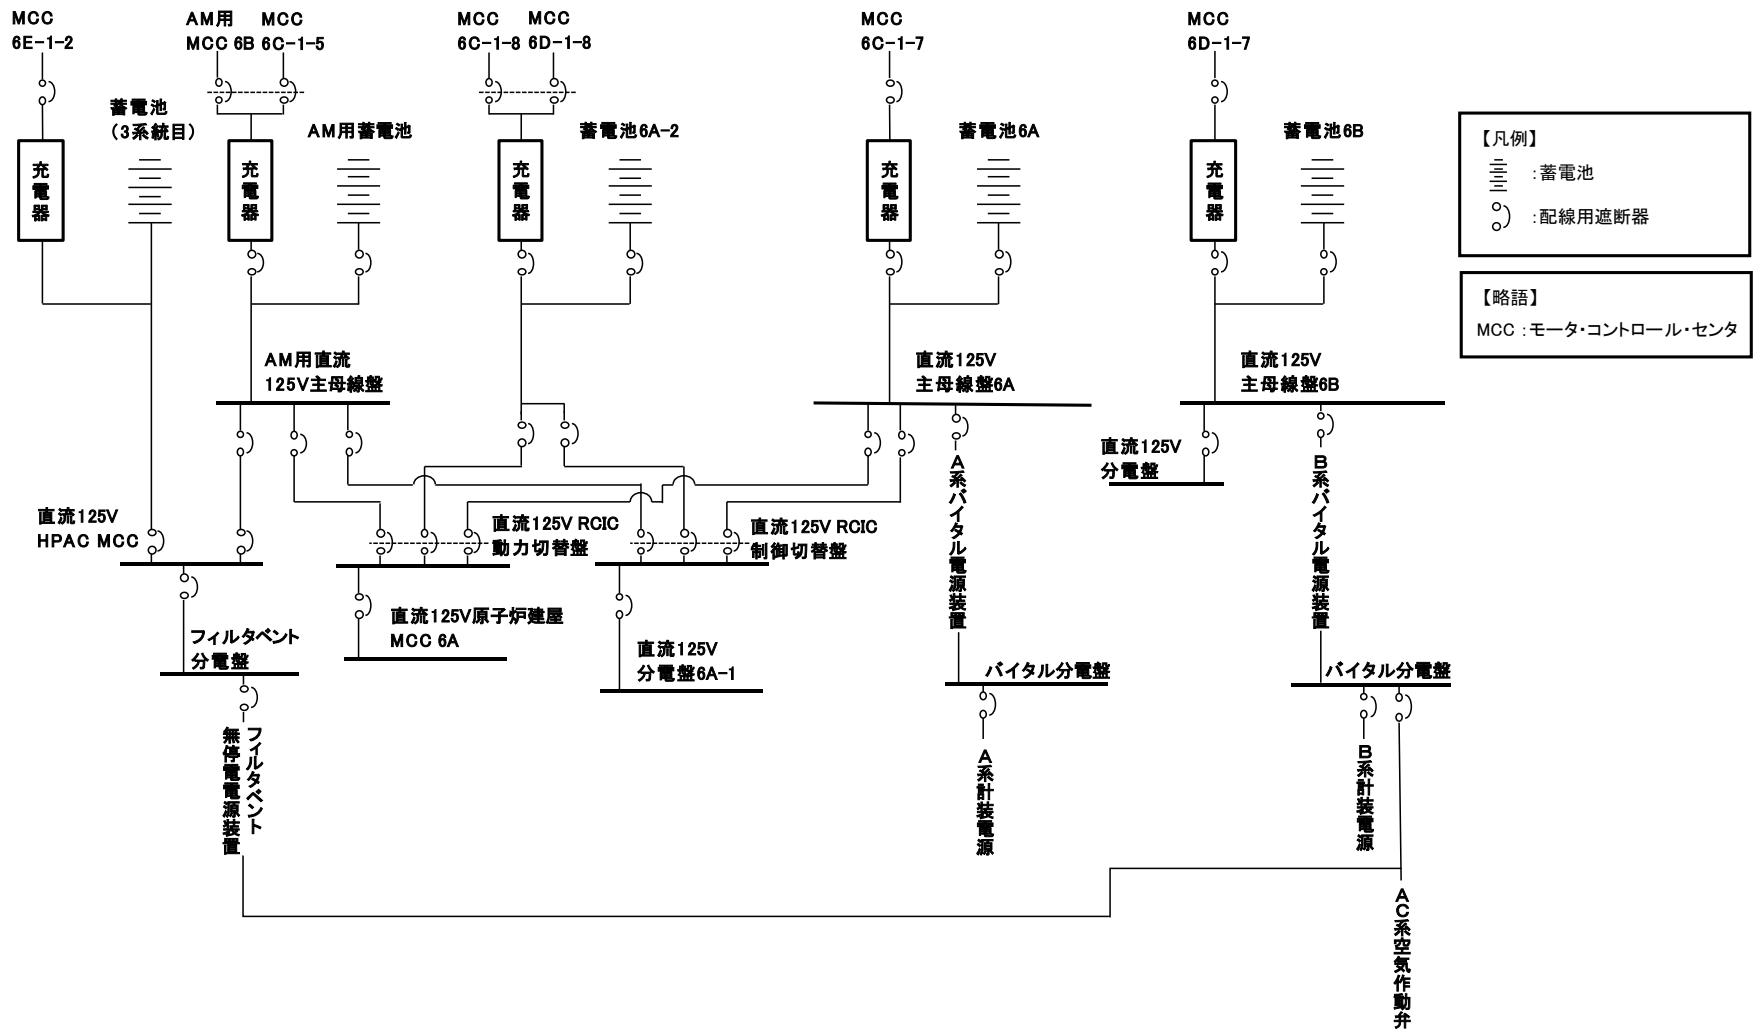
MCC
6E-1-2

AM用
MCC 6B

MCC
6C-1-5

MCC
6C-1-8

MCC
6D-1-8

MCC
6C-1-7

MCC
6D-1-7

蓄電池
(3系統目)

AM用蓄電池

蓄電池6A-2

蓄電池6A

蓄電池6B

充電器

充電器

充電器

充電器

充電器

【凡例】
:蓄電池
:配線用遮断器

【略語】
MCC :モータ・コントロール・センタ

AM用直流
125V主母線盤

直流125V
主母線盤6A

直流125V
主母線盤6B

直流125V
分電盤

直流125V
HPAC MCC

直流125V RCIC
動力切替盤

直流125V RCIC
制御切替盤

A系バイタル電源装置

B系バイタル電源装置

フィルタベント
分電盤

直流125V原子炉建屋
MCC 6A

直流125V
分電盤6A-1

バイタル分電盤

バイタル分電盤

フィルタベント
無停電電源装置

A系計装電源

B系計装電源

AC系空気作動弁